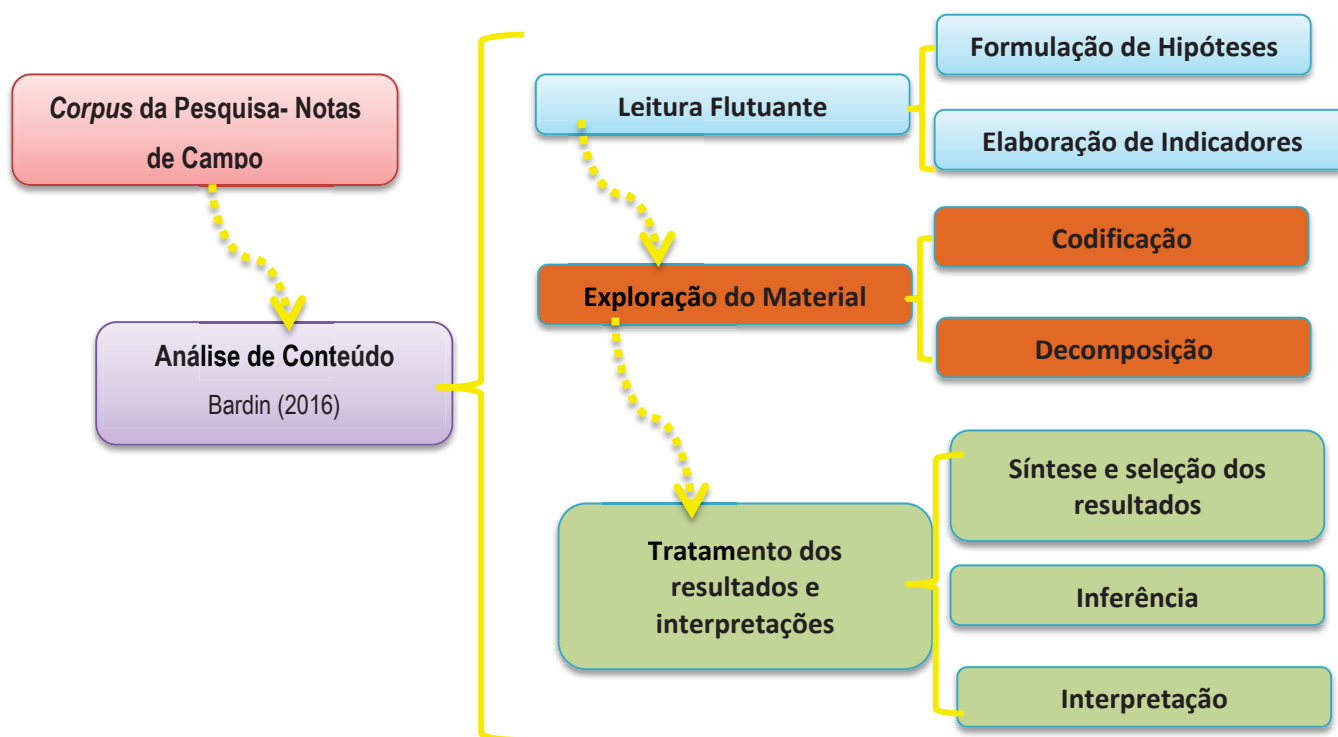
Corpus da Pesquisa- Notas de Campo

Análise de Conteúdo
Bardin (2016)

Leitura Flutuante

Formulação de Hipóteses

Elaboração de Indicadores

Exploração do Material

Codificação

Decomposição

Tratamento dos resultados e interpretações

Síntese e seleção dos resultados

Inferência

Interpretação